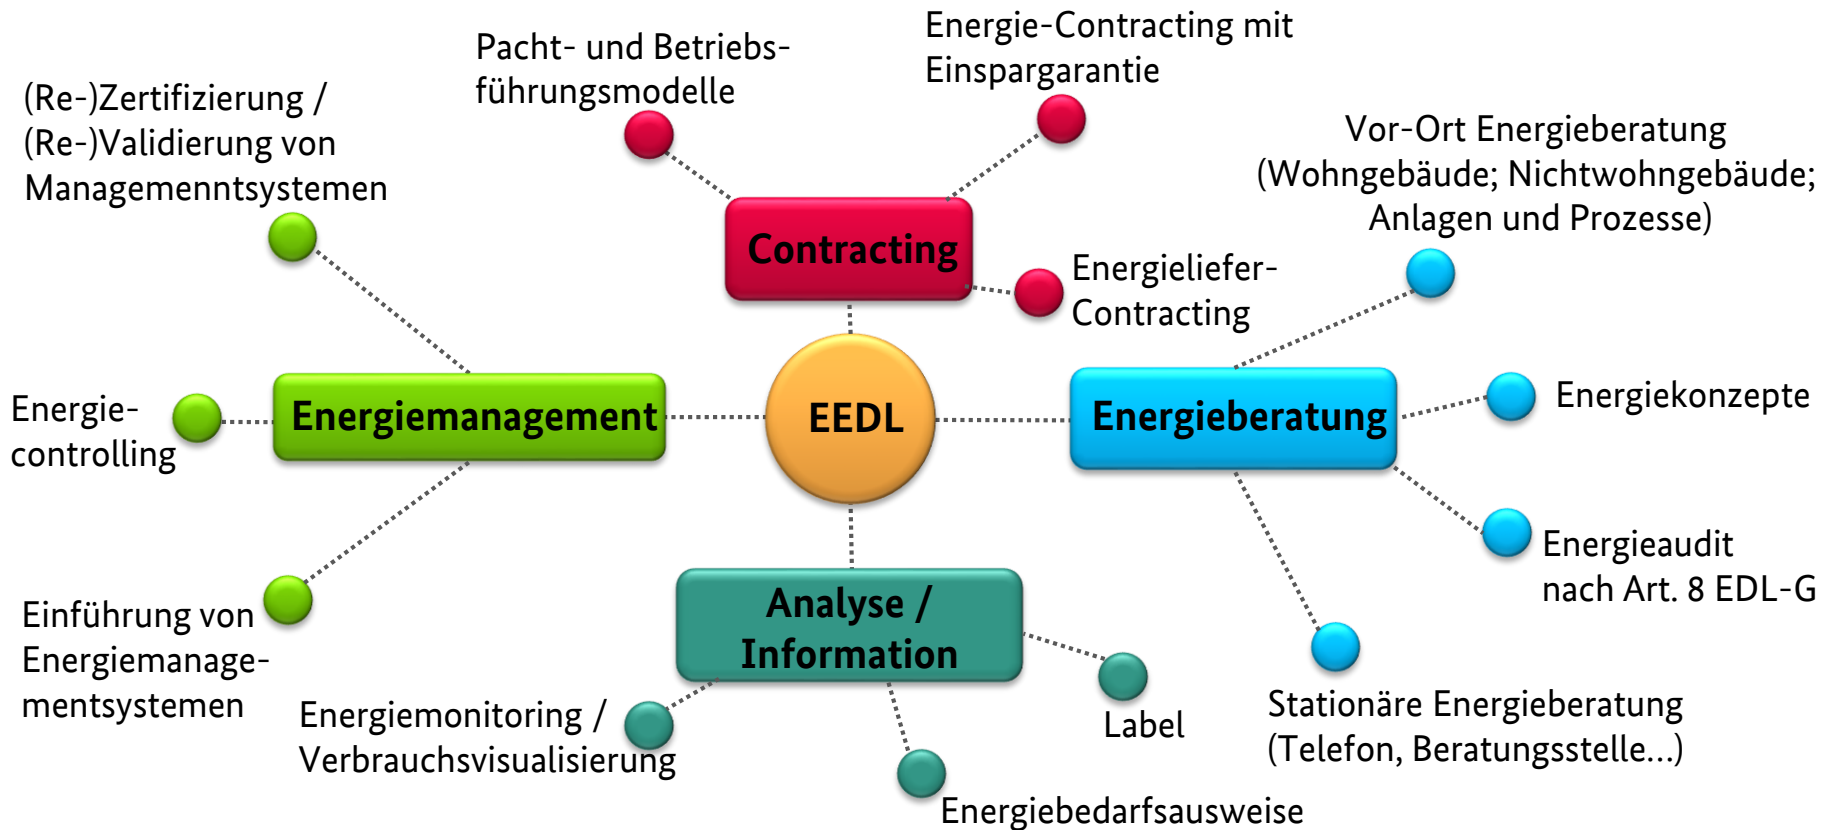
Pacht- und Betriebsführungsmodelle

Energie-Contracting mit Einspargarantie

(Re-)Zertifizierung / (Re-)Validierung von Managemenntsystemen

Vor-Ort Energieberatung (Wohngebäude; Nichtwohngebäude; Anlagen und Prozesse)

Contracting

Energieliefer-Contracting

Energie-controlling

Energiemanagement

EEDL

Energieberatung

Energiekonzepte

Energieaudit nach Art. 8 EDL-G

Einführung von Energiemanagementsystemen

Analyse / Information

Energiemonitoring / Verbrauchsvisualisierung

Label

Stationäre Energieberatung (Telefon, Beratungsstelle...)

Energiebedarfsausweise